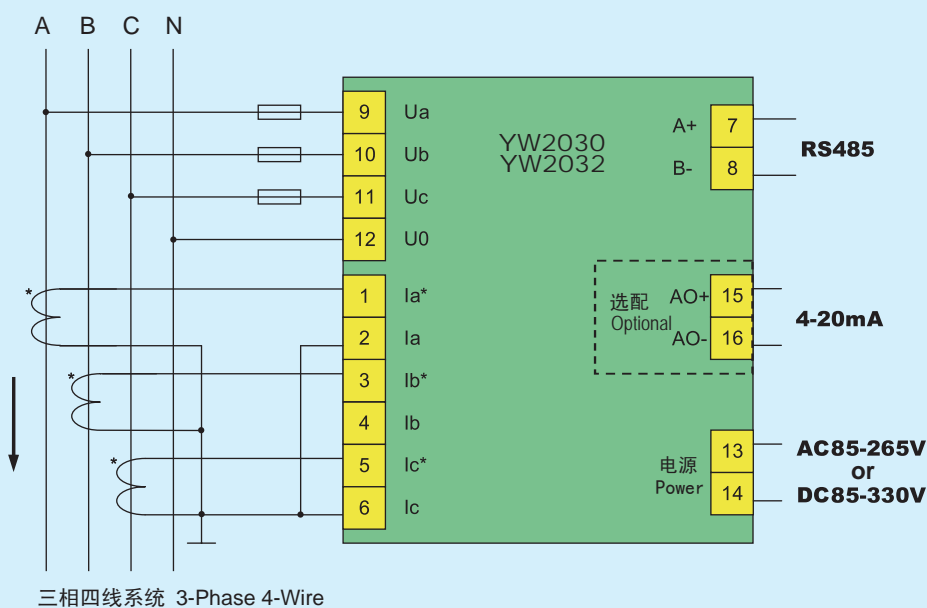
A B C N

9 Ua
10 Ub
11 Uc
12 U0

YW2030
YW2032

A+ 7
B- 8
RS485

\*
1 Ia\*
2 Ia
\*
3 Ib\*
4 Ib
\*
5 Ic\*
6 Ic

选配
Optional
AO+ 15
AO- 16
4-20mA

电源
Power
13
14
AC85-265V
or
DC85-330V

三相四线系统 3-Phase 4-Wire